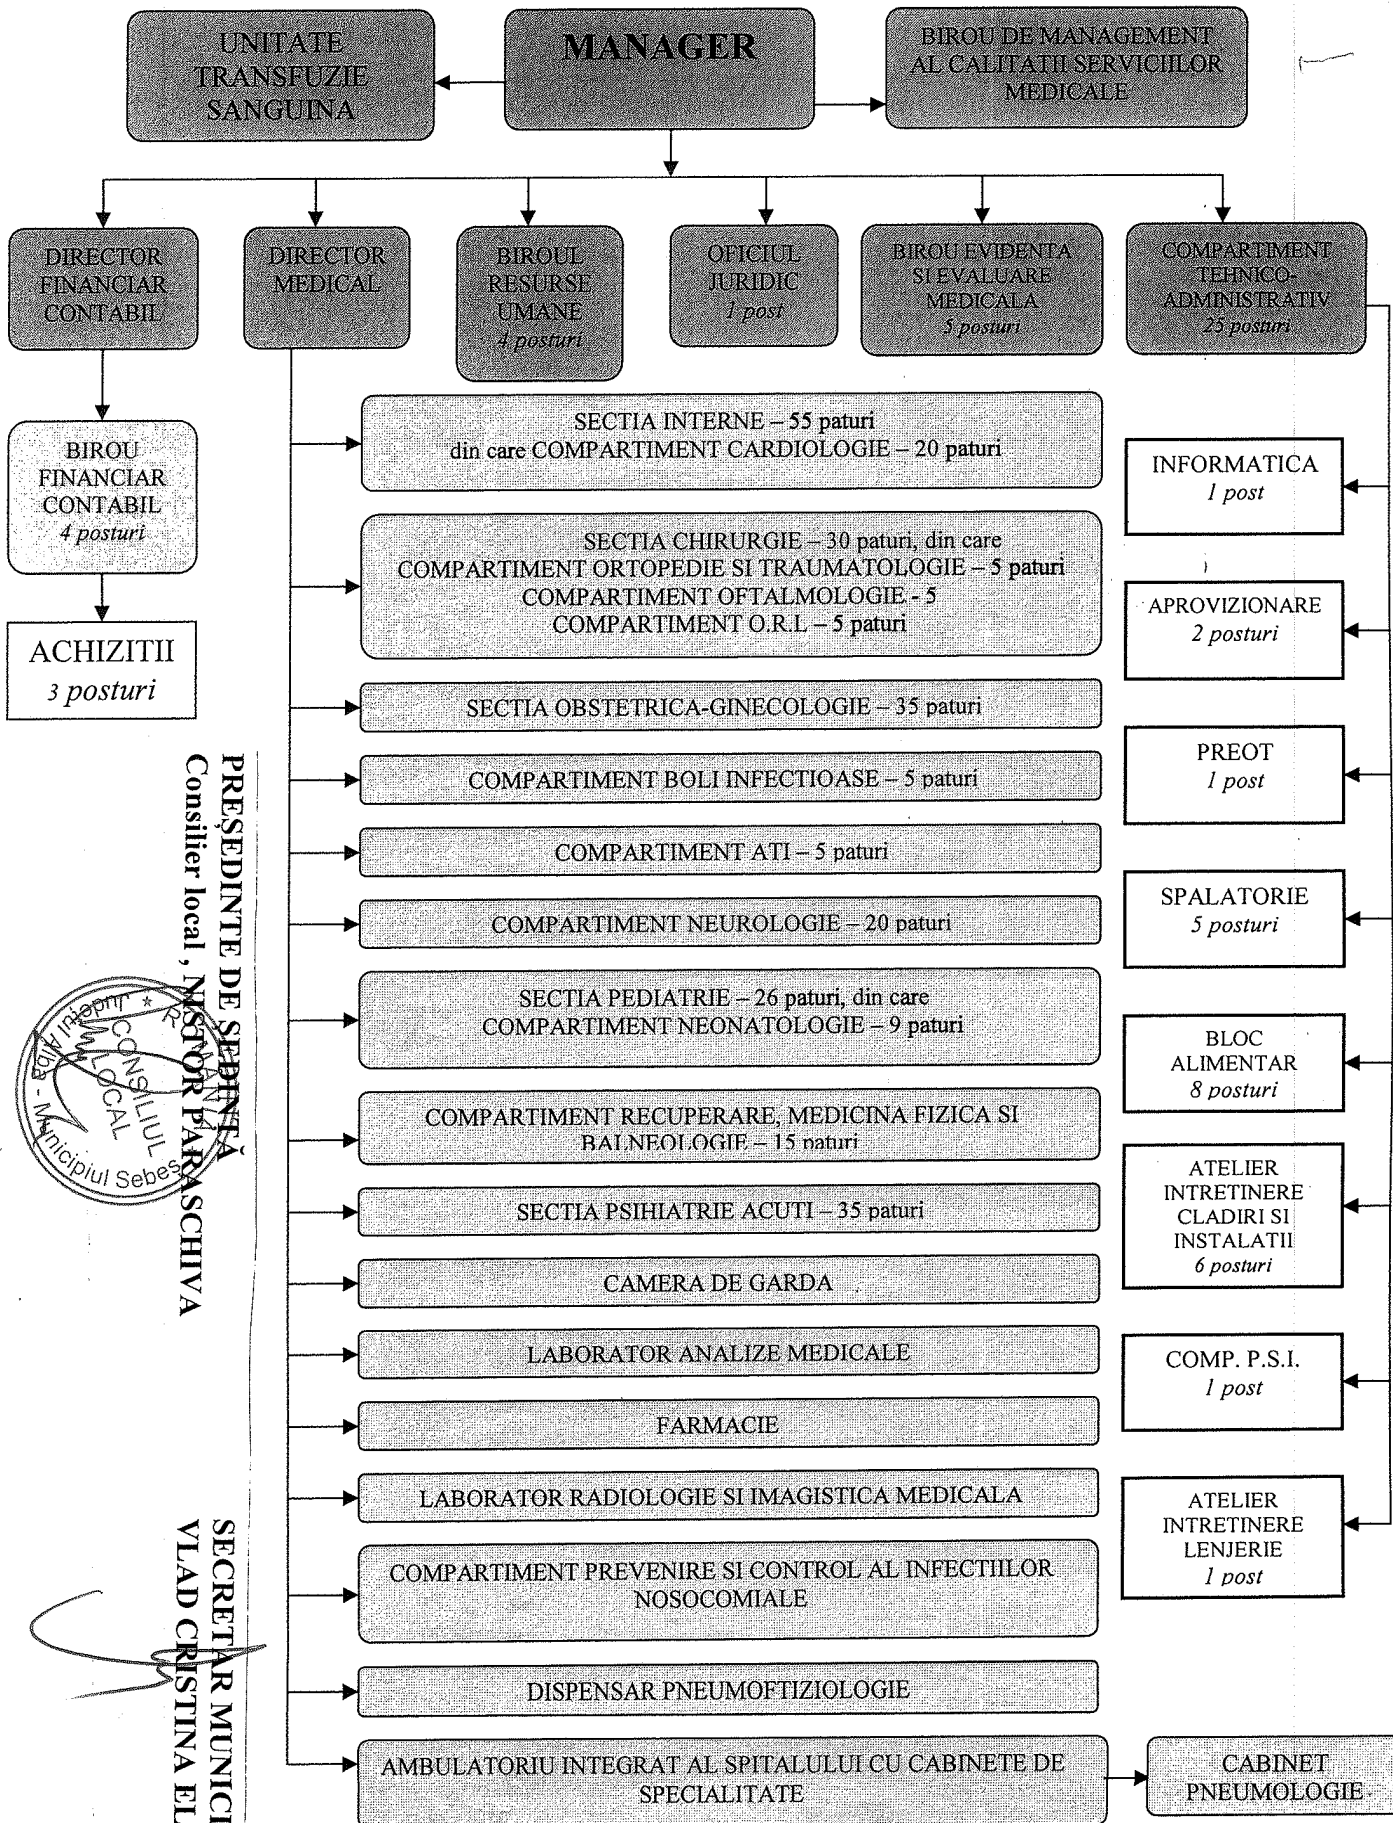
UNITATE TRANSFUZIE SANGUINA

MANAGER

BIROU DE MANAGEMENT AL CALITATII SERVICIILOR MEDICALE

DIRECTOR FINANCIAR CONTABIL

DIRECTOR MEDICAL

BIROUL RESURSE UMANE
4 posturi

OFICIUL JURIDIC
1 post

BIROU EVIDENTA SI EVALUARE MEDICALA
5 posturi

COMPARTIMENT TEHNICO-ADMINISTRATIV
25 posturi

BIROU FINANCIAR CONTABIL
4 posturi

ACHIZITII
3 posturi

SECTIA INTERNE – 55 paturi
din care COMPARTIMENT CARDIOLOGIE – 20 paturi

SECTIA CHIRURGIE – 30 paturi, din care
COMPARTIMENT ORTOPEDIE SI TRAUMATOLOGIE – 5 paturi
COMPARTIMENT OFTALMOLOGIE - 5
COMPARTIMENT O.R.L – 5 paturi

SECTIA OBSTETRICA-GINECOLOGIE – 35 paturi

COMPARTIMENT BOLI INFECTIOASE – 5 paturi

COMPARTIMENT ATI – 5 paturi

COMPARTIMENT NEUROLOGIE – 20 paturi

SECTIA PEDIATRIE – 26 paturi, din care
COMPARTIMENT NEONATOLOGIE – 9 paturi

COMPARTIMENT RECUPERARE, MEDICINA FIZICA SI BALNEOLOGIE – 15 paturi

SECTIA PSIHIATRIE ACUTI – 35 paturi

CAMERA DE GARDA

LABORATOR ANALIZE MEDICALE

FARMACIE

LABORATOR RADIOLOGIE SI IMAGISTICA MEDICALA

COMPARTIMENT PREVENIRE SI CONTROL AL INFECTIILOR NOSOCOMIALE

DISPENSAR PNEUMOFTIZIOLOGIE

AMBULATORIU INTEGRAT AL SPITALULUI CU CABINETE DE SPECIALITATE

CABINET PNEUMOLOGIE

INFORMATICA
1 post

APROVIZIONARE
2 posturi

PREOT
1 post

SPALATORIE
5 posturi

BLOC ALIMENTAR
8 posturi

ATELIER INTRETINERE CLADIRI SI INSTALATII
6 posturi

COMP. P.S.I.
1 post

ATELIER INTRETINERE LENJERIE
1 post

PREȘEDINTE DE ȘEDINȚĂ
Consilier local , NISTOR PARASCHIVA

ROMÂNIA * CONSILIUL LOCAL Județul Alba - Municipiul Sebeș

SECRETAR MUNICI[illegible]
VLAD CRISTINA EL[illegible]